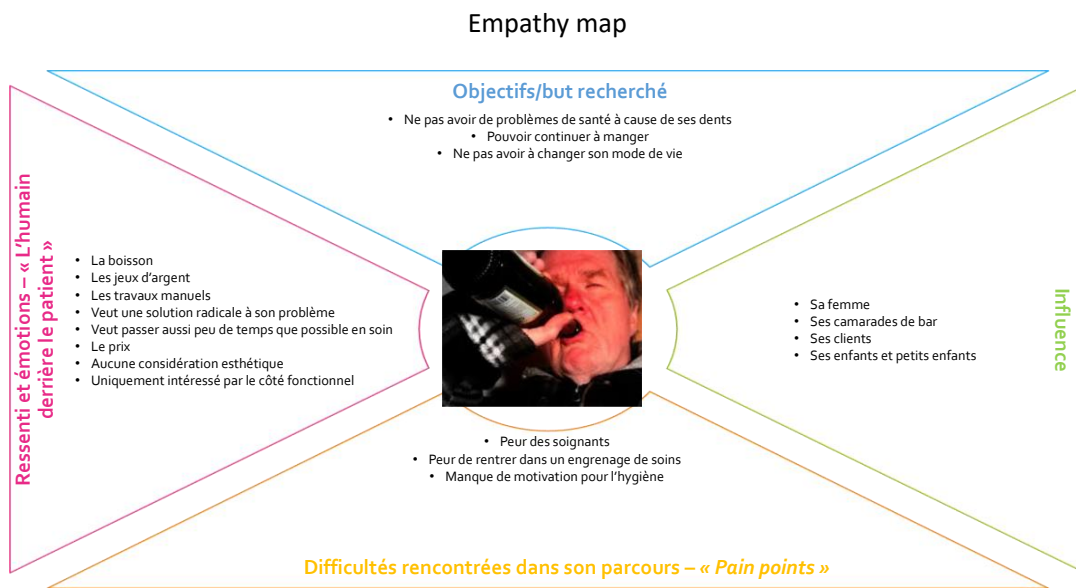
Empathy map

Objectifs/but recherché

- Ne pas avoir de problèmes de santé à cause de ses dents
- Pouvoir continuer à manger
- Ne pas avoir à changer son mode de vie

Ressenti et émotions – « L'humain derrière le patient »

- La boisson
- Les jeux d'argent
- Les travaux manuels
- Veut une solution radicale à son problème
- Veut passer aussi peu de temps que possible en soin
- Le prix
- Aucune considération esthétique
- Uniquement intéressé par le côté fonctionnel

Influence

- Sa femme
- Ses camarades de bar
- Ses clients
- Ses enfants et petits enfants

- Peur des soignants
- Peur de rentrer dans un engrenage de soins
- Manque de motivation pour l'hygiène

Difficultés rencontrées dans son parcours – « Pain points »